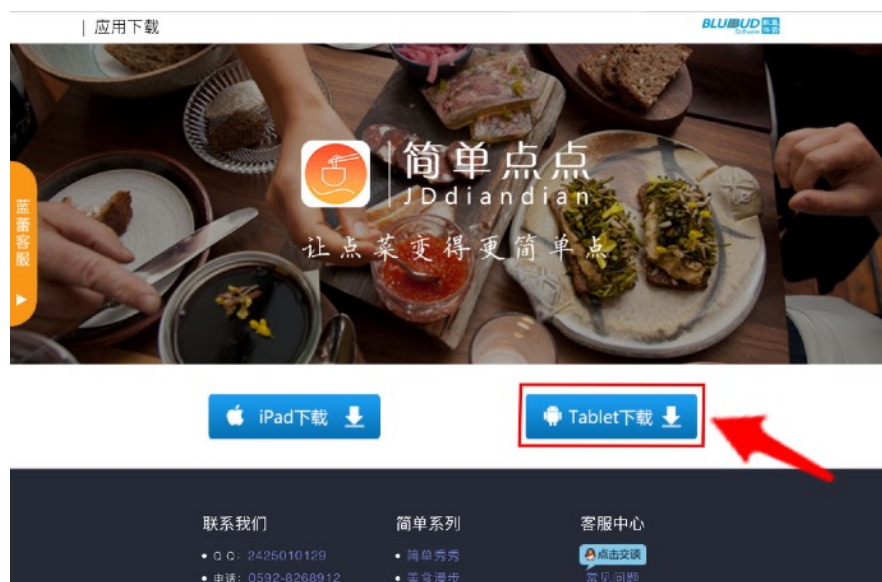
| 应用下载

BLUBUD 蓝蕾

蓝蕾客服

简单点点
JDdiandian

让点菜变得更简单点

iPad下载

Tablet下载

联系我们
• Q Q：2425010129
• 电话：0592-8268912

简单系列
• 简单秀秀
• 美食漫步

客服中心
点击交谈
常见问题